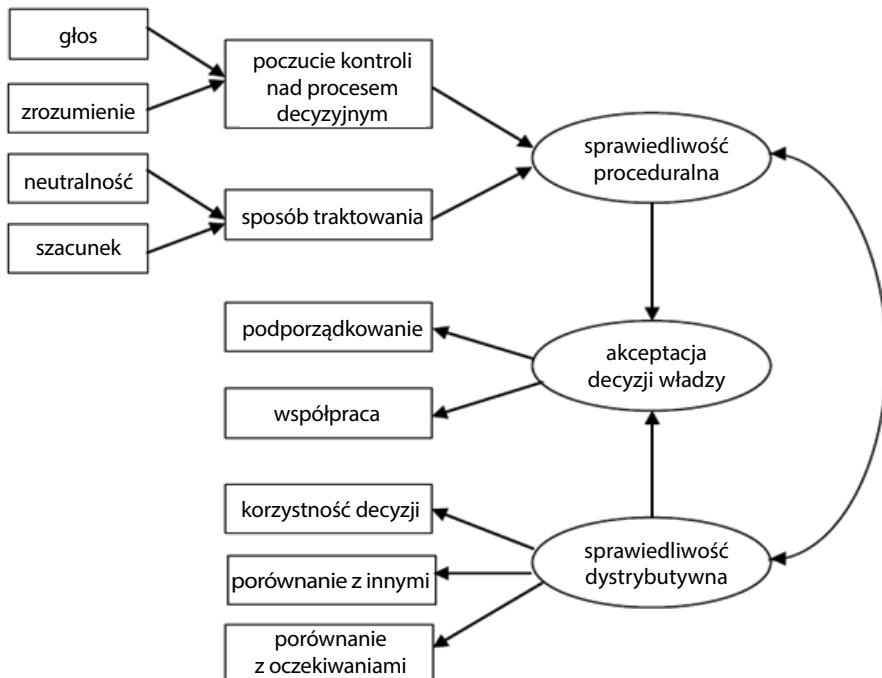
głos

zrozumienie

poczucie kontroli nad procesem decyzyjnym

neutralność

szacunek

sposób traktowania

sprawiedliwość proceduralna

podporządkowanie

współpraca

akceptacja decyzji władzy

korzystność decyzji

porównanie z innymi

porównanie z oczekiwaniami

sprawiedliwość dystrybutywna